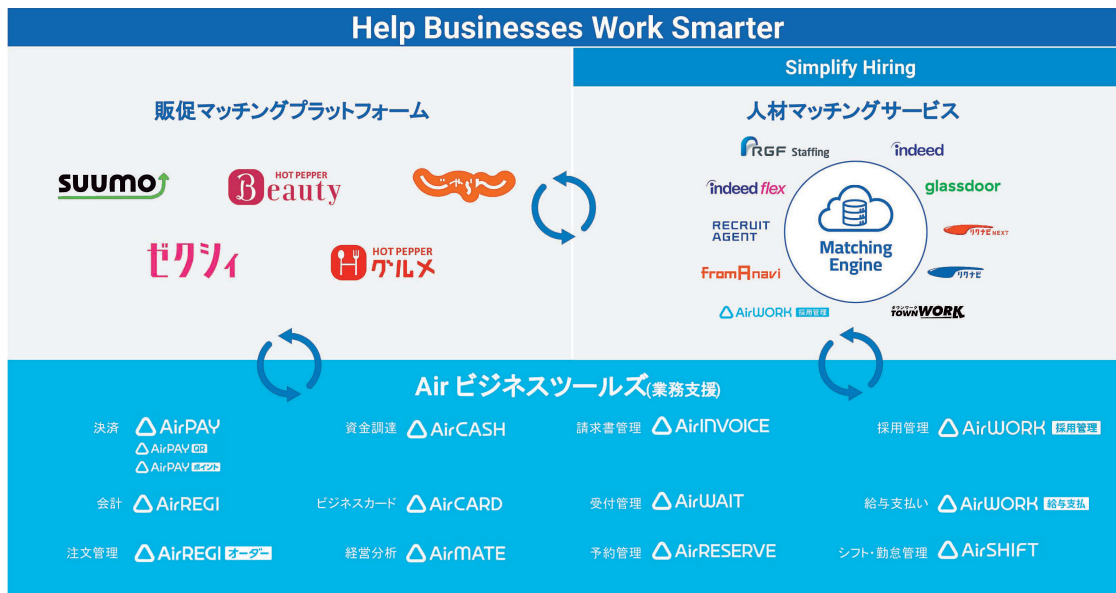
Help Businesses Work Smarter

販促マッチングプラットフォーム

SUUMO

HOT PEPPER Beauty

じゃらん

ゼクシィ

HOT PEPPER グルメ

Simplify Hiring

人材マッチングサービス

RGF Staffing

indeed

indeed flex

glassdoor

RECRUIT AGENT

Matching Engine

リクナビNEXT

fromAnavi

リクナビ

AirWORK 採用管理

タウンワーク TOWNWORK

Air ビジネスツールズ(業務支援)

決済 AirPAY

AirPAY QR

AirPAY ポイント

資金調達 AirCASH

請求書管理 AirINVOICE

採用管理 AirWORK 採用管理

会計 AirREGI

ビジネスカード AirCARD

受付管理 AirWAIT

給与支払い AirWORK 給与支払

注文管理 AirREGI オーダー

経営分析 AirMATE

予約管理 AirRESERVE

シフト・勤怠管理 AirSHIFT